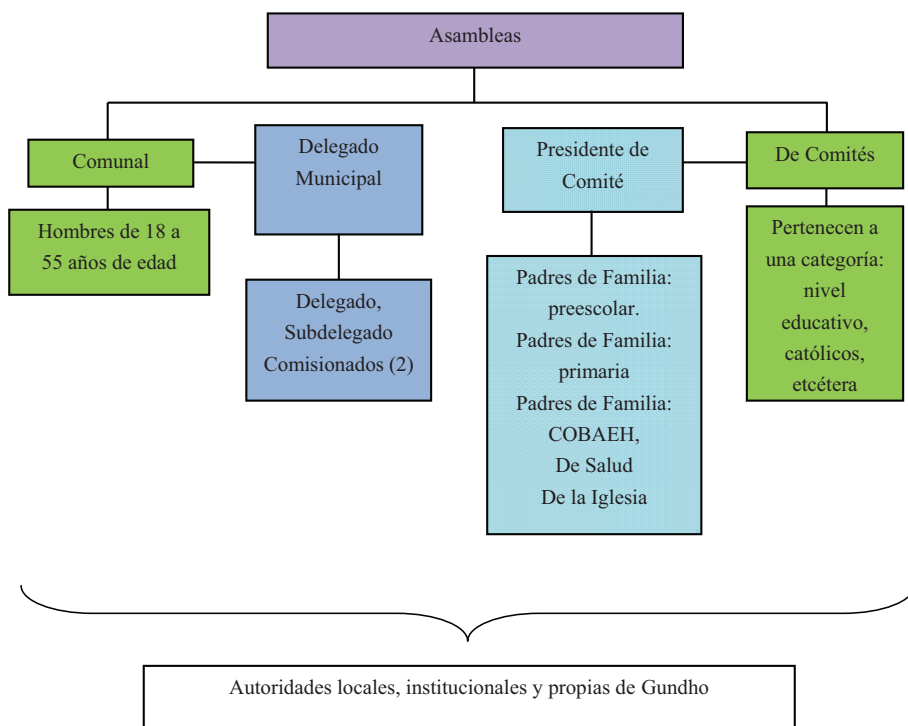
Asambleas

Comunal

Hombres de 18 a 55 años de edad

Delegado Municipal

Delegado, Subdelegado Comisionados (2)

Presidente de Comité

Padres de Familia: preescolar.
Padres de Familia: primaria
Padres de Familia: COBAEH,
De Salud
De la Iglesia

De Comités

Pertenecen a una categoría: nivel educativo, católicos, etcétera

Autoridades locales, institucionales y propias de Gundho